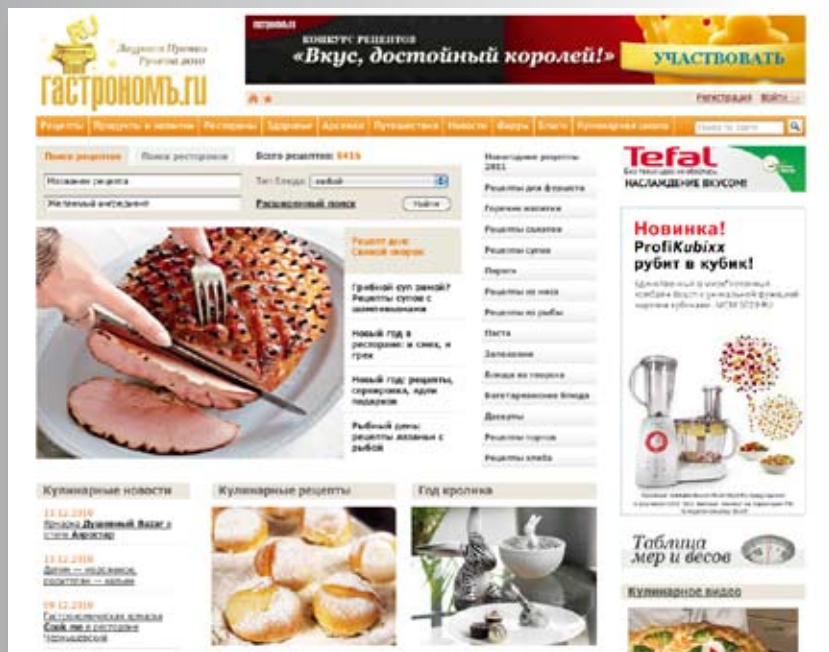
RU
ГАСТРОНОМЪ.RU

КОНКУРС РЕЦЕПТОВ
«Вкус, достойный королей!»
УЧАСТВОВАТЬ

Регистрация Войти

Рецепты | Продукты и напитки | Рестораны | Здоровье | Архивы | Путешествия | Новости | Форум | Блоги | Кулинарная школа

Поиск рецептов | Поиск ресторанов | Всего рецептов: 8416

Название рецепта
Тип блюда: любой
Желаемый ингредиент
Расширенный поиск | Найти

Рецепт дня: Свиной окорок

Грибной суп зимой? Рецепты супов с шампиньонами

Новый год в ресторане: и смех, и грех

Новый год: рецепты, сервировка, идеи подарков

Рыбный день: рецепты вкусных с рыбой

Новогодние рецепты 2011
Рецепты для фуршета
Горячие напитки
Рецепты салатов
Рецепты супов
Пироги
Рецепты из мяса
Рецепты из рыбы
Паста
Запеканки
Блюда из теста
Вегетарианские блюда
Десерты
Рецепты тортов
Рецепты хлеба

Tefal
НАСЛАЖДЕНИЕ ВКУСОМ!

Новинка!
ProfiKubixx
рубит в кубик!

Кулинарные новости
13.12.2010
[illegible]
13.12.2010
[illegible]
09.12.2010
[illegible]

Кулинарные рецепты

Год кролика

Таблица мер и весов

Кулинарное видео